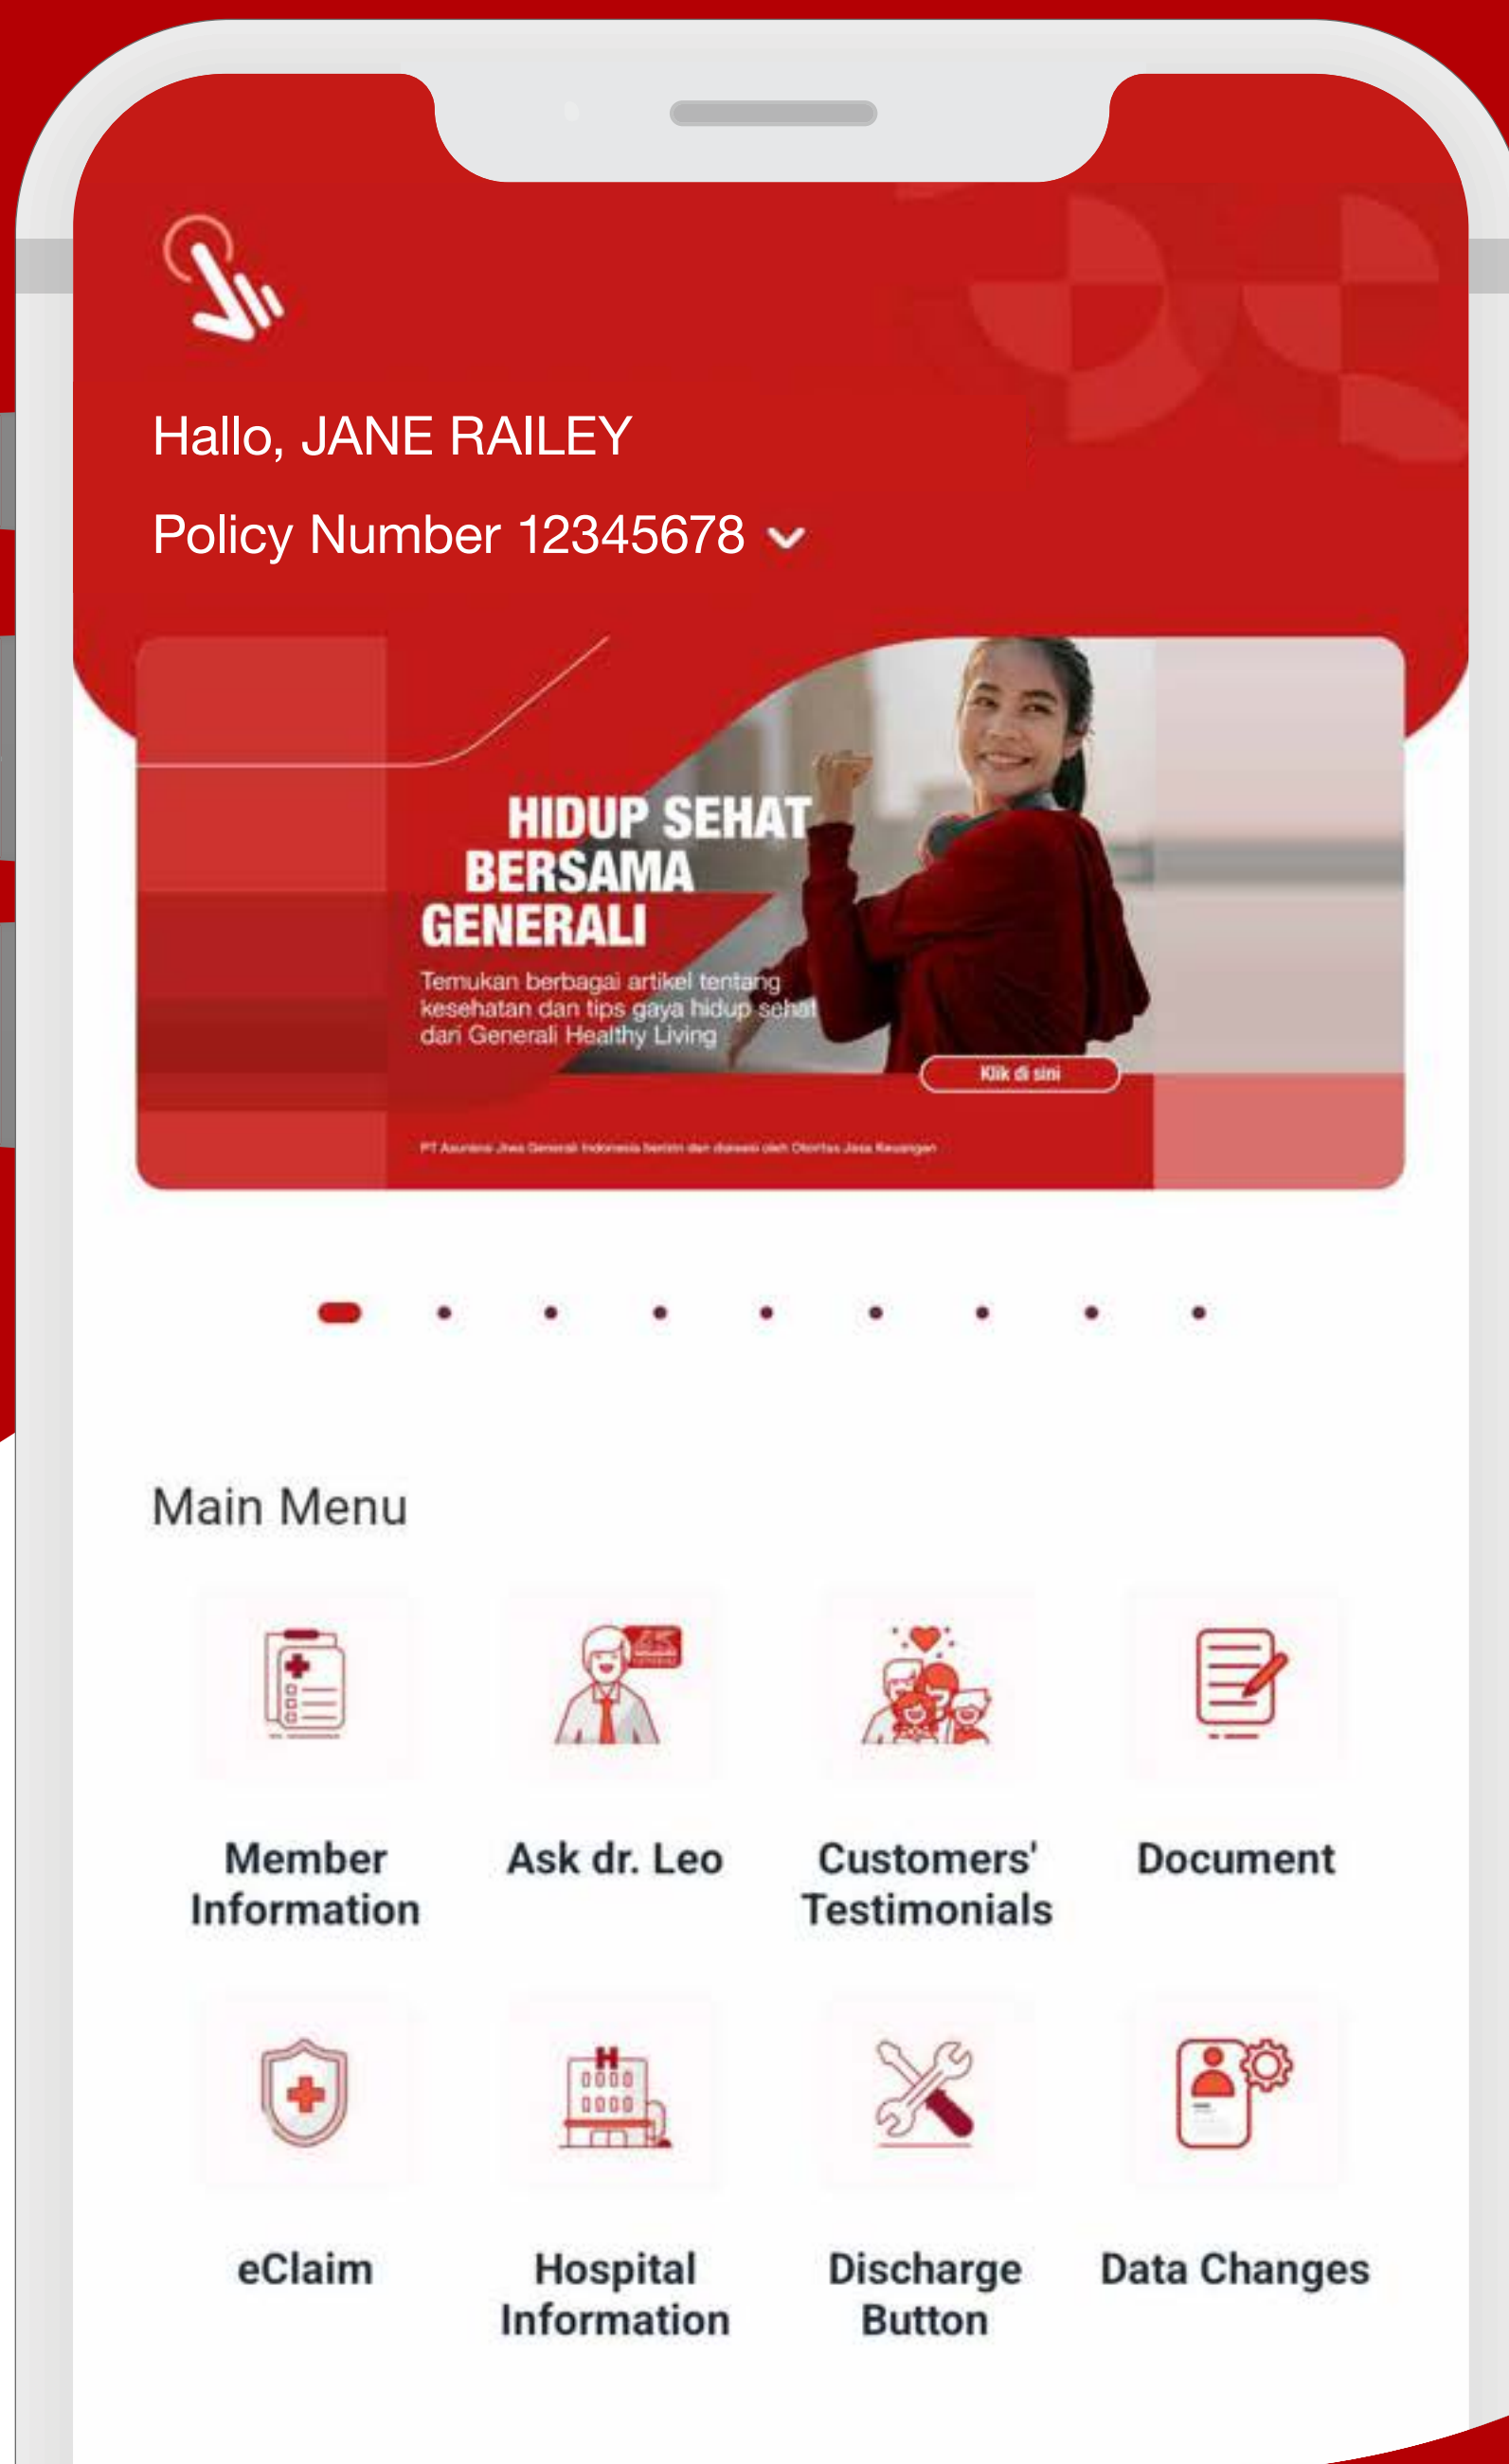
Hallo, JANE RAILEY

Policy Number 12345678

HIDUP SEHAT BERSAMA GENERALI

Temukan berbagai artikel tentang kesehatan dan tips gaya hidup sehat dari Generali Healthy Living

Klik di sini

PT Asuransi Jiwa Generali Indonesia berizin dan diawasi oleh Otoritas Jasa Keuangan

Main Menu

Member Information

Ask dr. Leo

Customers' Testimonials

Document

eClaim

Hospital Information

Discharge Button

Data Changes